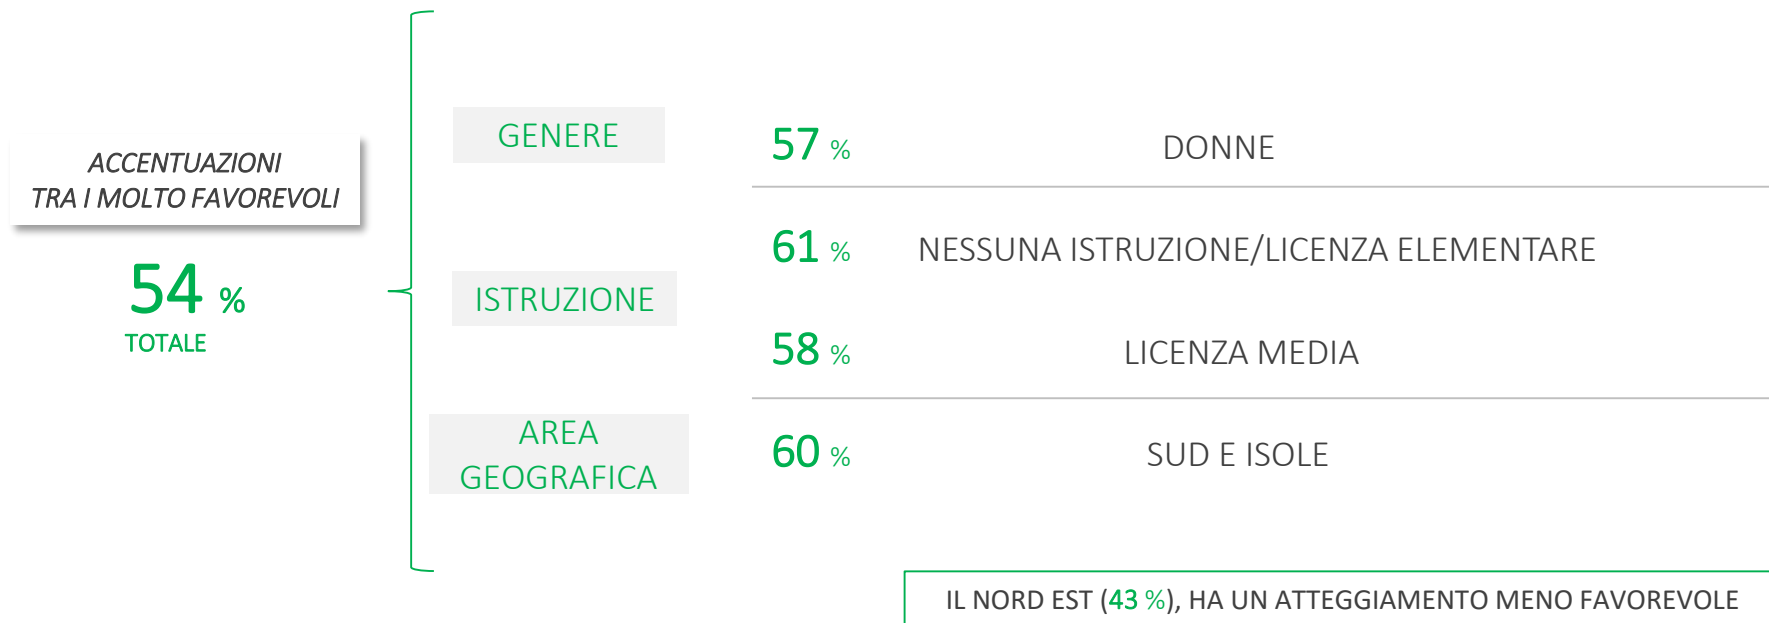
ACCENTUAZIONI TRA I MOLTO FAVOREVOLI

54 %
TOTALE

GENERE

57 % DONNE

ISTRUZIONE

61 % NESSUNA ISTRUZIONE/LICENZA ELEMENTARE

58 % LICENZA MEDIA

AREA GEOGRAFICA

60 % SUD E ISOLE

IL NORD EST (43 %), HA UN ATTEGGIAMENTO MENO FAVOREVOLE